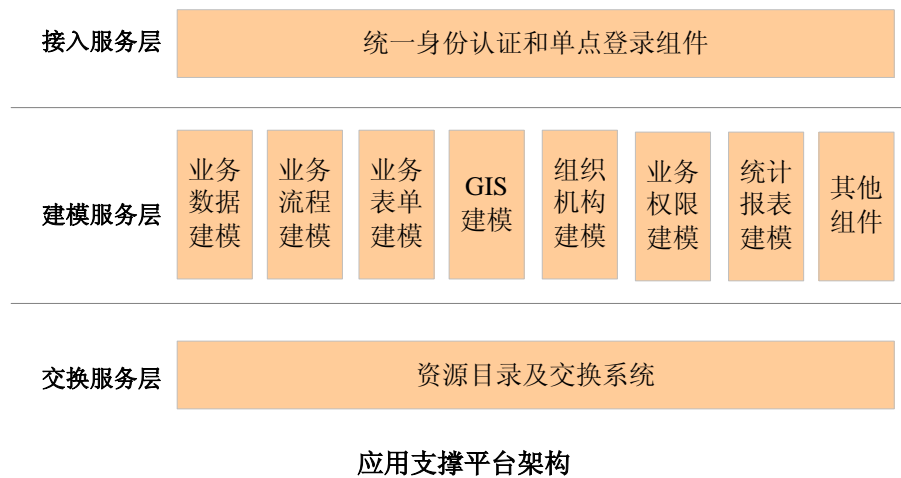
接入服务层

统一身份认证和单点登录组件

建模服务层

业务数据建模

业务流程建模

业务表单建模

GIS建模

组织机构建模

业务权限建模

统计报表建模

其他组件

交换服务层

资源目录及交换系统

应用支撑平台架构